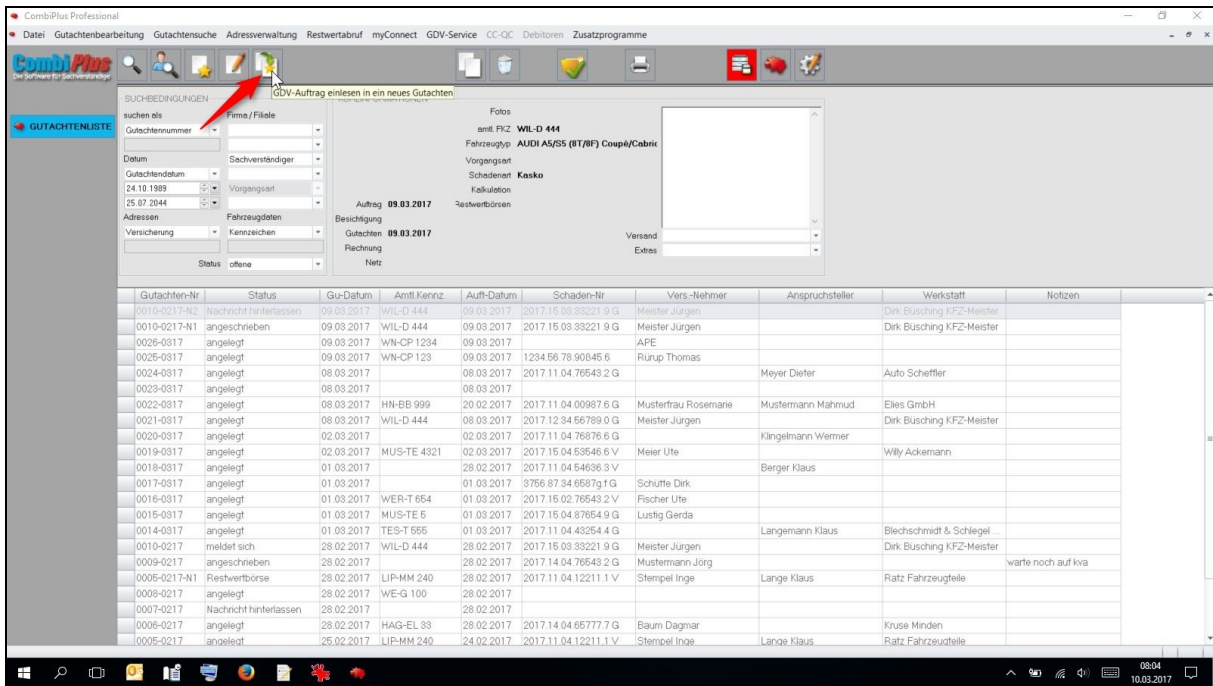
CombiPlus Professional

Datei Gutachtenbearbeitung Gutachtensuche Adressverwaltung Restwertabruf myConnect GDV-Service CC-QC Debitoren Zusatzprogramme

CombiPlus
Die Software für Sachverständige

GDV-Auftrag einlesen in ein neues Gutachten

GUTACHTENLISTE

SUCHBEDINGUNGEN
suchen als
Gutachtennummer
Firma / Filiale
Datum
Sachverständiger
Gutachtendatum
24.10.1989
Vorgangsart
25.07.2044
Adressen
Fahrzeugdaten
Versicherung
Kennzeichen
Status offene

Fotos
amtl. FKZ WIL-D 444
Fahrzeugtyp AUDI A5/S5 (8T/8F) Coupé/Cabrio
Vorgangsart
Schadenart Kasko
Kalkulation
Auftrag 09.03.2017
Restwertbörsen
Besichtigung
Gutachten 09.03.2017
Rechnung
Netz
Versand
Extras

| Gutachten-Nr | Status | Gu-Datum | Amtl.Kennz. | Auft-Datum | Schaden-Nr | Vers.-Nehmer | Anspruchsteller | Werkstatt | Notizen |
|---|---|---|---|---|---|---|---|---|---|
| 0010-0217-N2 | Nachricht hinterlassen | 09.03.2017 | WIL-D 444 | 09.03.2017 | 2017.15.03.33221.9 G | Meister Jürgen | | Dirk Büsching KFZ-Meister | |
| 0010-0217-N1 | angeschrieben | 09.03.2017 | WIL-D 444 | 09.03.2017 | 2017.15.03.33221.9 G | Meister Jürgen | | Dirk Büsching KFZ-Meister | |
| 0026-0317 | angelegt | 09.03.2017 | WN-CP 1234 | 09.03.2017 | | APE | | | |
| 0025-0317 | angelegt | 09.03.2017 | WN-CP 123 | 09.03.2017 | 1234.56.78.90845.6 | Rürup Thomas | | | |
| 0024-0317 | angelegt | 08.03.2017 | | 08.03.2017 | 2017.11.04.76543.2 G | | Meyer Dieter | Auto Scheffler | |
| 0023-0317 | angelegt | 08.03.2017 | | 08.03.2017 | | | | | |
| 0022-0317 | angelegt | 08.03.2017 | HN-BB 999 | 20.02.2017 | 2017.11.04.00987.6 G | Musterfrau Rosemarie | Mustermann Mahmud | Elies GmbH | |
| 0021-0317 | angelegt | 08.03.2017 | WIL-D 444 | 08.03.2017 | 2017.12.34.56789.0 G | Meister Jürgen | | Dirk Büsching KFZ-Meister | |
| 0020-0317 | angelegt | 02.03.2017 | | 02.03.2017 | 2017.11.04.76876.6 G | | Klingelmann Wermer | | |
| 0019-0317 | angelegt | 02.03.2017 | MUS-TE 4321 | 02.03.2017 | 2017.15.04.53546.6 V | Meier Ute | | Willy Ackemann | |
| 0018-0317 | angelegt | 01.03.2017 | | 28.02.2017 | 2017.11.04.54636.3 V | | Berger Klaus | | |
| 0017-0317 | angelegt | 01.03.2017 | | 01.03.2017 | 3756.87.34.6587g.f G | Schütte Dirk | | | |
| 0016-0317 | angelegt | 01.03.2017 | WER-T 654 | 01.03.2017 | 2017.15.02.76543.2 V | Fischer Ute | | | |
| 0015-0317 | angelegt | 01.03.2017 | MUS-TE 5 | 01.03.2017 | 2017.15.04.87654.9 G | Lustig Gerda | | | |
| 0014-0317 | angelegt | 01.03.2017 | TES-T 555 | 01.03.2017 | 2017.11.04.43254.4 G | | Langemann Klaus | Blechschmidt & Schlegel ... | |
| 0010-0217 | meldet sich | 28.02.2017 | WIL-D 444 | 28.02.2017 | 2017.15.03.33221.9 G | Meister Jürgen | | Dirk Büsching KFZ-Meister | |
| 0009-0217 | angeschrieben | 28.02.2017 | | 28.02.2017 | 2017.14.04.76543.2 G | Mustermann Jörg | | | warte noch auf kva |
| 0005-0217-N1 | Restwertbörse | 28.02.2017 | LIP-MM 240 | 28.02.2017 | 2017.11.04.12211.1 V | Stempel Inge | Lange Klaus | Ratz Fahrzeugteile | |
| 0008-0217 | angelegt | 28.02.2017 | WE-G 100 | 28.02.2017 | | | | | |
| 0007-0217 | Nachricht hinterlassen | 28.02.2017 | | 28.02.2017 | | | | | |
| 0006-0217 | angelegt | 28.02.2017 | HAG-EL 33 | 28.02.2017 | 2017.14.04.65777.7 G | Baum Dagmar | | Kruse Minden | |
| 0005-0217 | angelegt | 25.02.2017 | LIP-MM 240 | 24.02.2017 | 2017.11.04.12211.1 V | Stempel Inge | Lange Klaus | Ratz Fahrzeugteile | |

08:04
10.03.2017